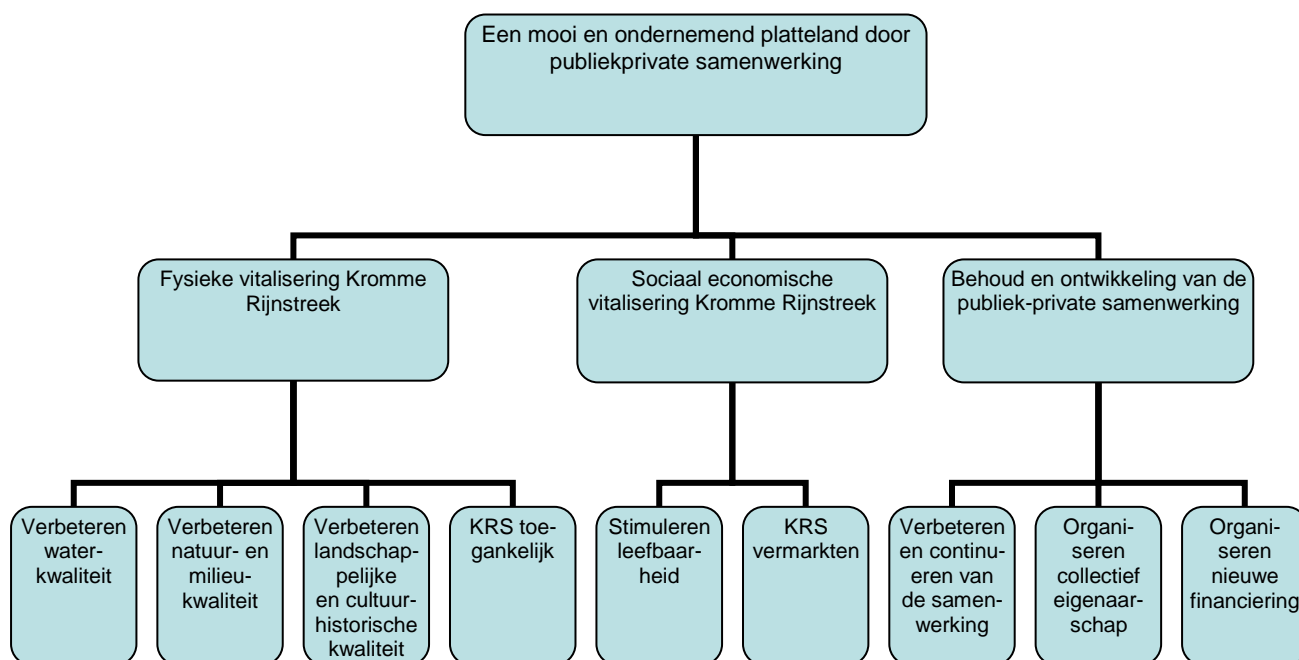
Een mooi en ondernemend platteland door publiekprivate samenwerking

Fysieke vitalisering Kromme Rijnstreek

Sociaal economische vitalisering Kromme Rijnstreek

Behoud en ontwikkeling van de publiek-private samenwerking

Verbeteren waterkwaliteit

Verbeteren natuur- en milieukwaliteit

Verbeteren landschappelijke en cultuurhistorische kwaliteit

KRS toegankelijk

Stimuleren leefbaarheid

KRS vermarkten

Verbeteren en continueren van de samenwerking

Organiseren collectief eigenaarschap

Organiseren nieuwe financiering